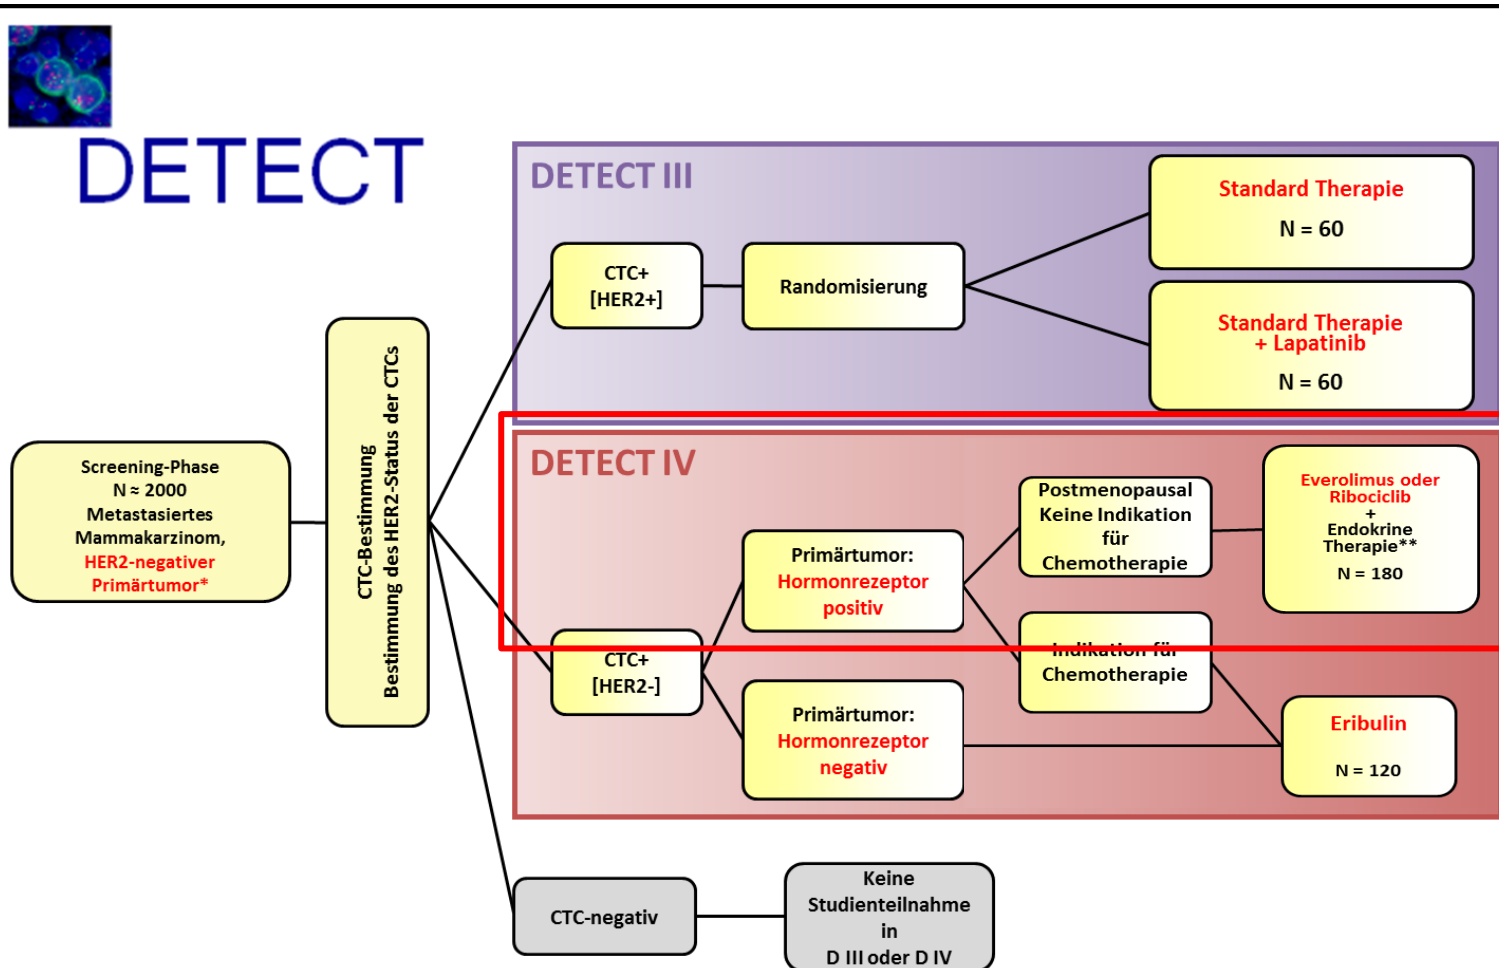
DETECT

DETECT III

CTC+ [HER2+]

Randomisierung

Standard Therapie

N = 60

Standard Therapie + Lapatinib

N = 60

Screening-Phase
N ≈ 2000
Metastasiertes Mammakarzinom,
HER2-negativer Primärtumor*

CTC-Bestimmung
Bestimmung des HER2-Status der CTCs

DETECT IV

Primärtumor: Hormonrezeptor positiv

Postmenopausal Keine Indikation für Chemotherapie

Everolimus oder Ribociclib
+
Endokrine Therapie**
N = 180

CTC+ [HER2-]

Indikation für Chemotherapie

Primärtumor: Hormonrezeptor negativ

Eribulin

N = 120

CTC-negativ

Keine Studienteilnahme in D III oder D IV